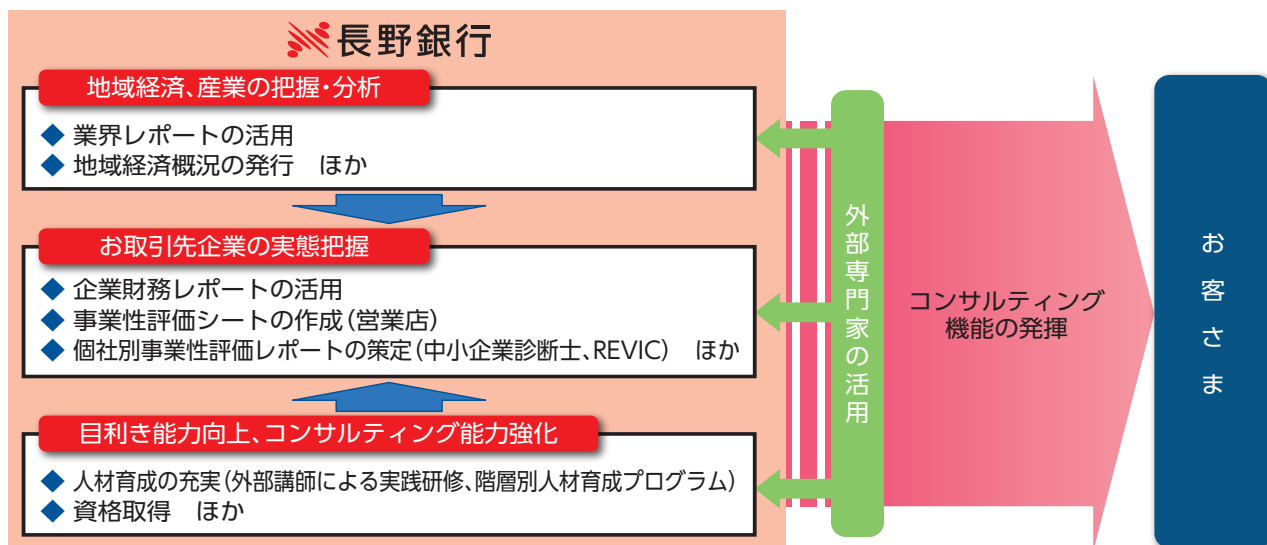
長野銀行

地域経済、産業の把握・分析

◆ 業界レポートの活用
◆ 地域経済概況の発行　ほか

お取引先企業の実態把握

◆ 企業財務レポートの活用
◆ 事業性評価シートの作成（営業店）
◆ 個社別事業性評価レポートの策定（中小企業診断士、REVIC）　ほか

目利き能力向上、コンサルティング能力強化

◆ 人材育成の充実（外部講師による実践研修、階層別人材育成プログラム）
◆ 資格取得　ほか

外部専門家の活用

コンサルティング機能の発揮

お客さま